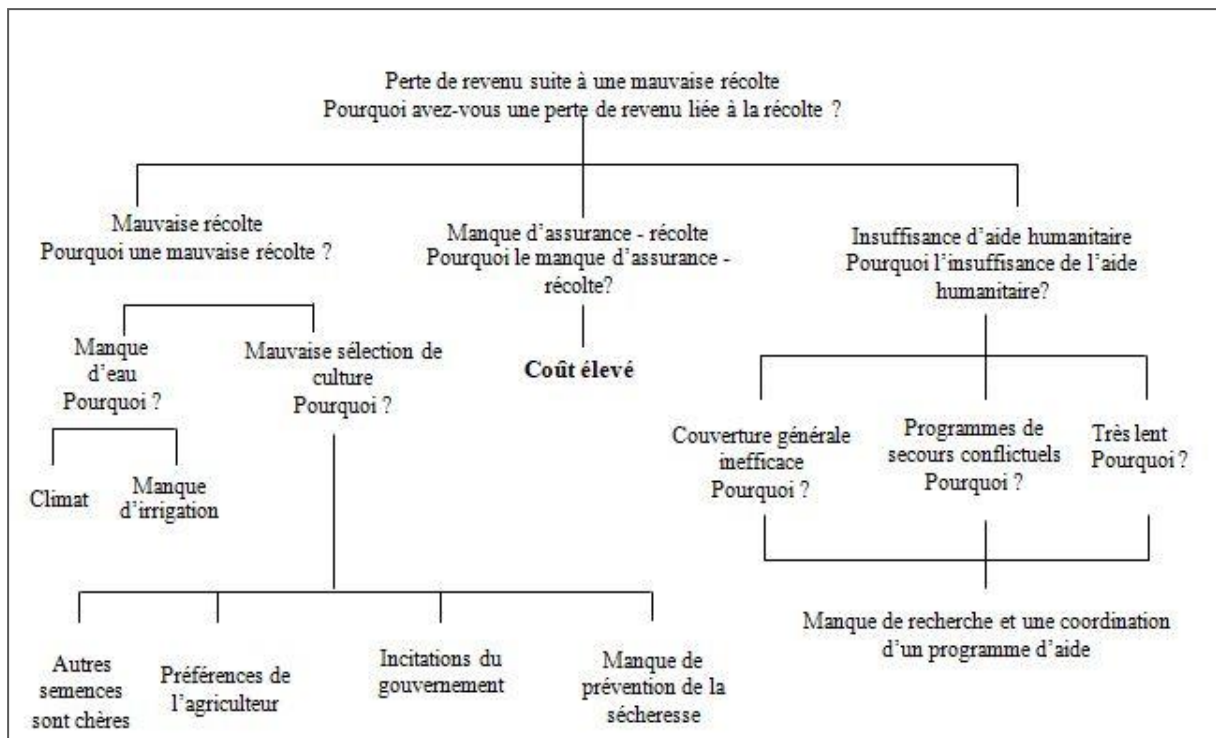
Perte de revenu suite à une mauvaise récolte
Pourquoi avez-vous une perte de revenu liée à la récolte ?

Mauvaise récolte
Pourquoi une mauvaise récolte ?

Manque d'assurance - récolte
Pourquoi le manque d'assurance - récolte?

Insuffisance d'aide humanitaire
Pourquoi l'insuffisance de l'aide humanitaire?

Manque d'eau
Pourquoi ?

Mauvaise sélection de culture
Pourquoi ?

**Coût élevé**

Climat

Manque d'irrigation

Couverture générale inefficace
Pourquoi ?

Programmes de secours conflictuels
Pourquoi ?

Très lent
Pourquoi ?

Manque de recherche et une coordination d'un programme d'aide

Autres semences sont chères

Préférences de l'agriculteur

Incitations du gouvernement

Manque de prévention de la sécheresse